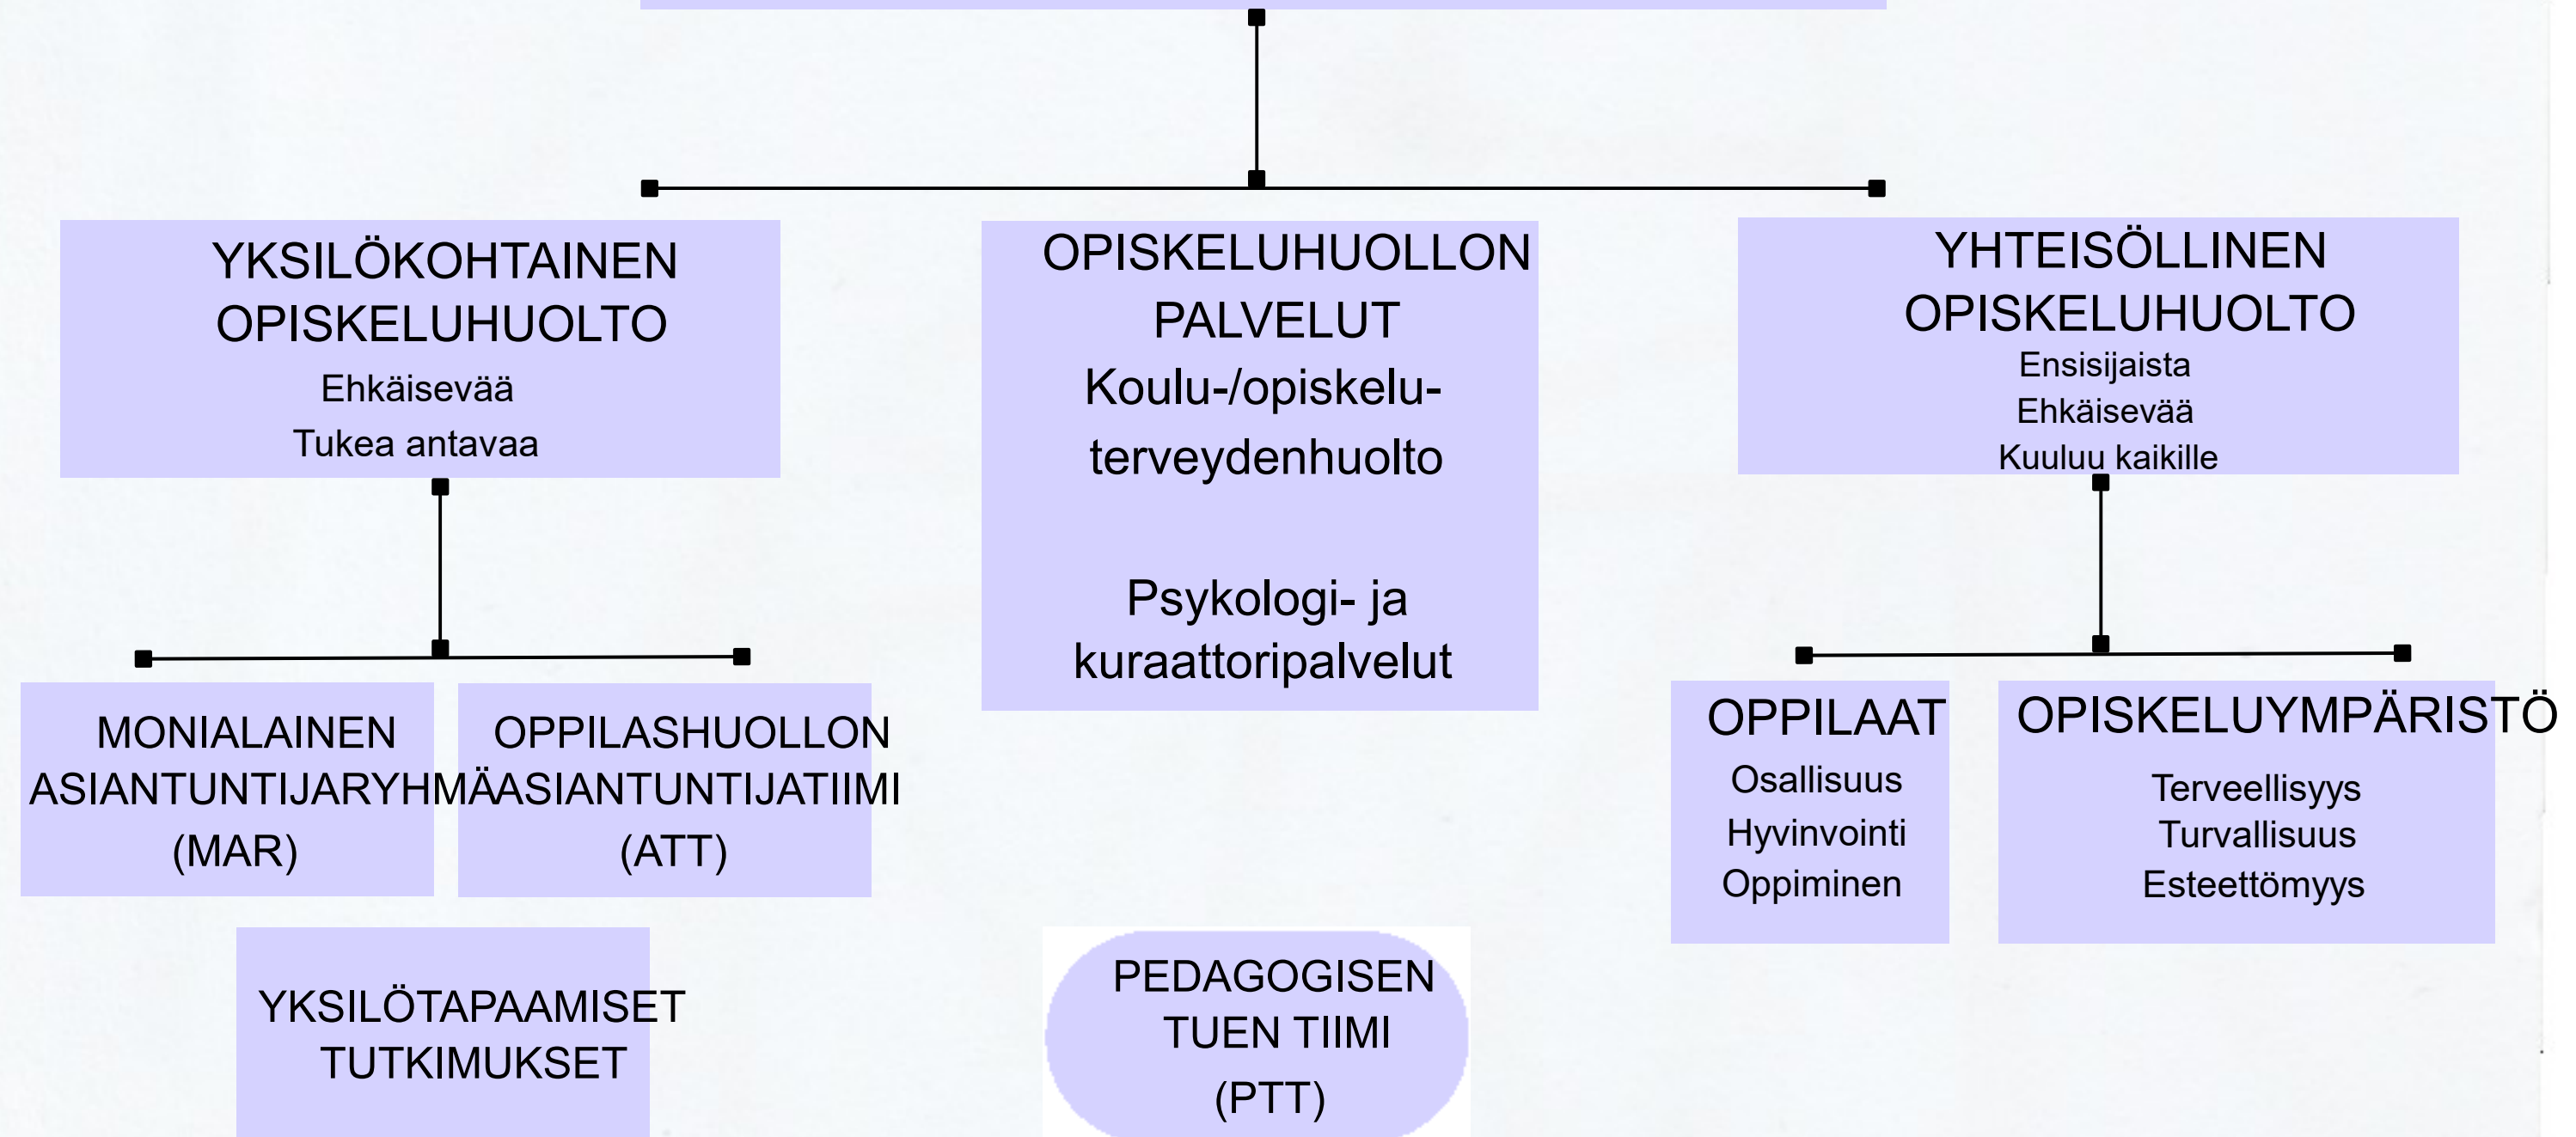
YKSILÖKOHTAINEN OPISKELUHUOLTO
Ehkäisevää
Tukea antavaa

OPISKELUHUOLLON PALVELUT
Koulu-/opiskeluterveydenhuolto

Psykologi- ja kuraattoripalvelut

YHTEISÖLLINEN OPISKELUHUOLTO
Ensisijaista
Ehkäisevää
Kuuluu kaikille

MONIALAINEN ASIANTUNTIJARYHMÄ (MAR)

OPPILASHUOLLON ASIANTUNTIJATIIMI (ATT)

OPPILAAT
Osallisuus
Hyvinvointi
Oppiminen

OPISKELUYMPÄRISTÖ
Terveellisyys
Turvallisuus
Esteettömyys

YKSILÖTAPAAMISET TUTKIMUKSET

PEDAGOGISEN TUEN TIIMI (PTT)